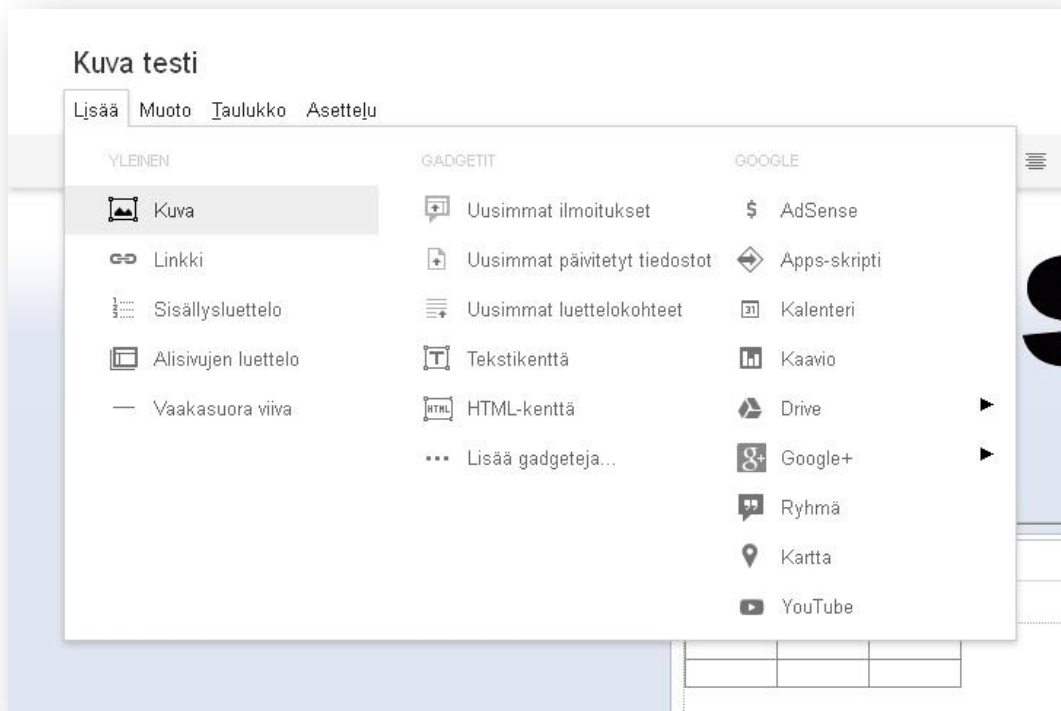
Kuva testi

Lisää Muoto Taulukko Asettelu

YLEINEN

Kuva

Linkki

Sisällysluettelo

Alisivujen luettelo

Vaakasuora viiva

GADGETIT

Uusimmat ilmoitukset

Uusimmat päivitetyt tiedostot

Uusimmat luettelokohteet

Tekstikenttä

HTML-kenttä

Lisää gadgeteja...

GOOGLE

AdSense

Apps-skripti

Kalenteri

Kaavio

Drive

Google+

Ryhmä

Kartta

YouTube